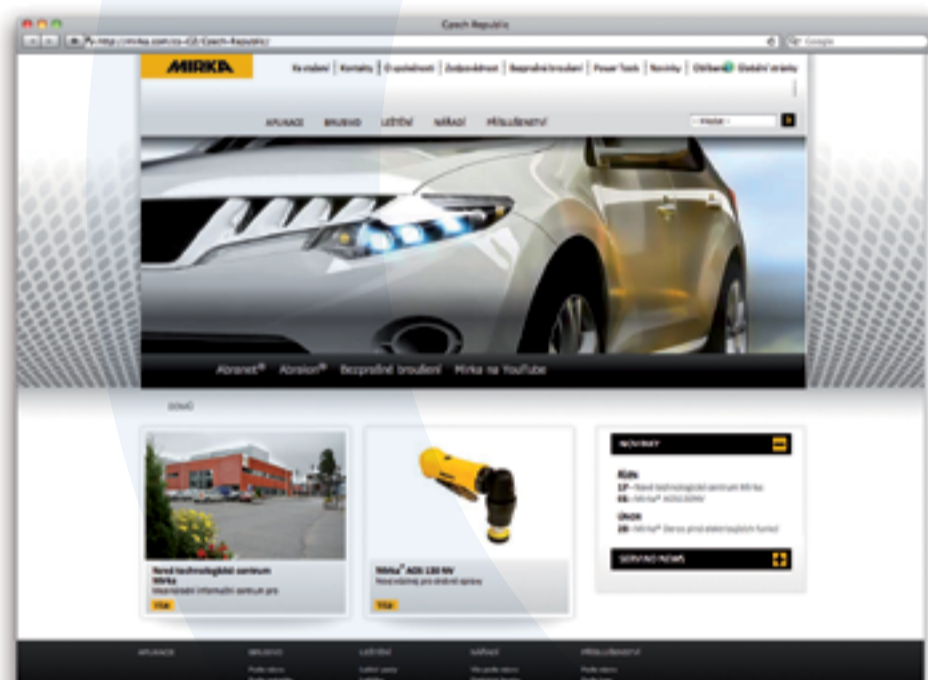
Czech Republic

http://mirka.com/cs-CZ/Czech-Republic/

Google

MIRKA

Ke stažení | Kontakty | O společnosti | Zodpovědnost | Bezprašné broušení | Power Tools | Novinky | Oblíbené | Globální stránky

APLIKACE BRUSIVO LEŠTĚNÍ NÁŘADÍ PŘÍSLUŠENSTVÍ

Hledat

Abranet® Abralon® Bezprašné broušení Mirka na YouTube

DOMŮ

Nové technologické centrum Mirka
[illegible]
Více

Mirka® AOS 130 NV
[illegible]
Více

NOVINKY

ŘÍJEN
17 – Nové technologické centrum Mirka
01 – Mirka® AOS130NV

ÚNOR
28 – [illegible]

SERVICE NEWS

APLIKACE BRUSIVO LEŠTĚNÍ NÁŘADÍ PŘÍSLUŠENSTVÍ